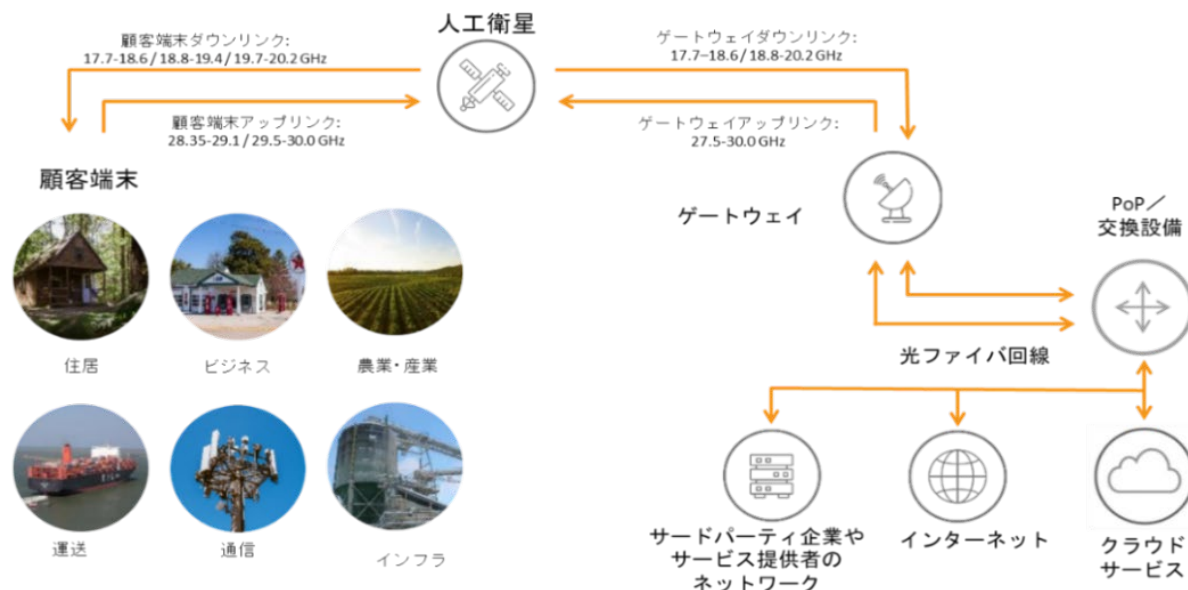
人工衛星

顧客端末ダウンリンク:
17.7-18.6 / 18.8-19.4 / 19.7-20.2 GHz

顧客端末アップリンク:
28.35-29.1 / 29.5-30.0 GHz

ゲートウェイダウンリンク:
17.7–18.6 / 18.8-20.2 GHz

ゲートウェイアップリンク:
27.5-30.0 GHz

顧客端末

住居

ビジネス

農業・産業

運送

通信

インフラ

ゲートウェイ

PoP／
交換設備

光ファイバ回線

サードパーティ企業や
サービス提供者の
ネットワーク

インターネット

クラウド
サービス